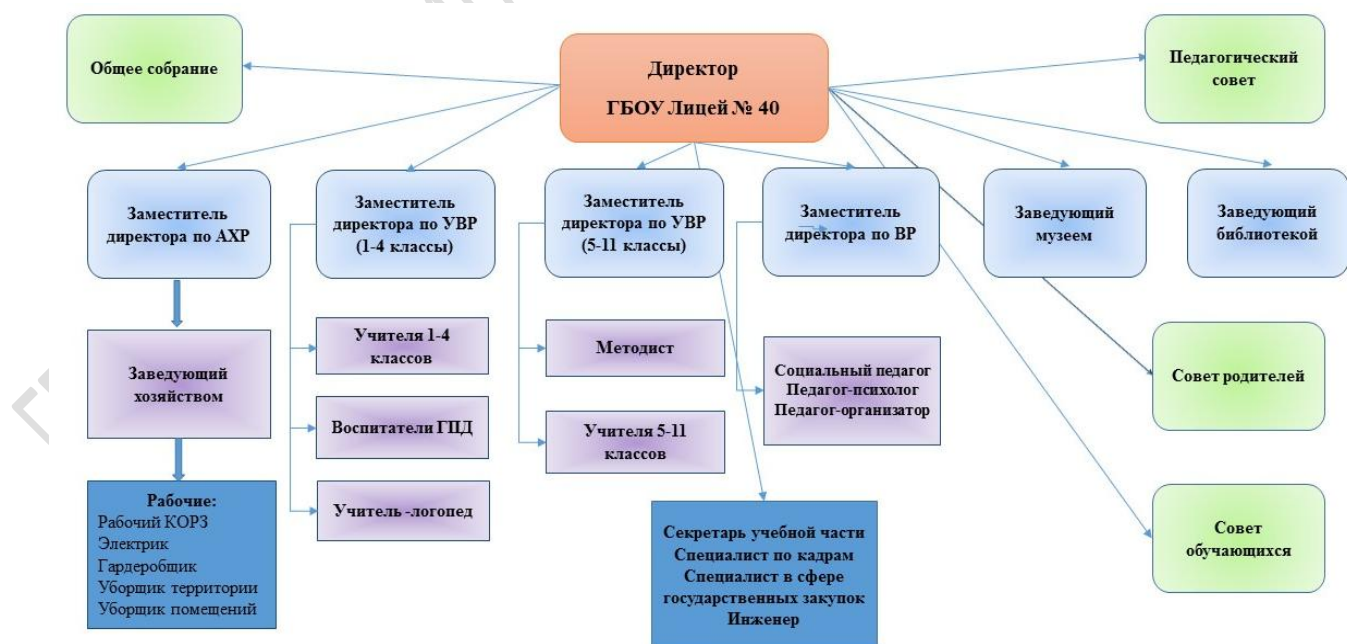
Общее собрание

Директор
ГБОУ Лицей № 40

Педагогический совет

Заместитель директора по АХР

Заместитель директора по УВР (1-4 классы)

Заместитель директора по УВР (5-11 классы)

Заместитель директора по ВР

Заведующий музеем

Заведующий библиотекой

Заведующий хозяйством

Учителя 1-4 классов

Воспитатели ГПД

Учитель -логопед

Методист

Учителя 5-11 классов

Социальный педагог
Педагог-психолог
Педагог-организатор

Совет родителей

Совет обучающихся

Рабочие:
Рабочий КОРЗ
Электрик
Гардеробщик
Уборщик территории
Уборщик помещений

Секретарь учебной части
Специалист по кадрам
Специалист в сфере государственных закупок
Инженер